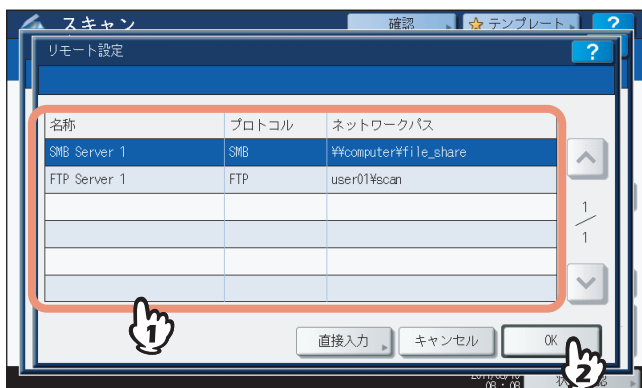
スキャン

確認

テンプレート

?

リモート設定

?

| 名称 | プロトコル | ネットワークパス |
|---|---|---|
| SMB Server 1 | SMB | ¥¥computer¥file_share |
| FTP Server 1 | FTP | user01¥scan |
| | | |
| | | |
| | | |
| | | |

1
―
1

1

直接入力

キャンセル

OK

2

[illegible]
08:08
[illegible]